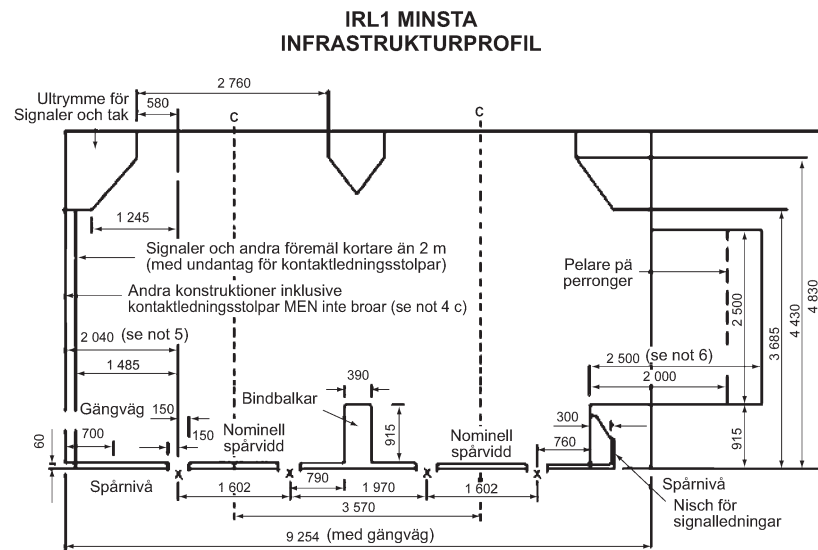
IRL1 MINSTA
INFRASTRUKTURPROFIL

2 760

Ultrymme för Signaler och tak

580

C

C

1 245

Signaler och andra föremål kortare än 2 m (med undantag för kontaktledningsstolpar)

Andra konstruktioner inklusive kontaktledningsstolpar MEN inte broar (se not 4 c)

Pelare på perronger

2 500

3 685

4 430

4 830

2 040 (se not 5)

1 485

2 500 (se not 6)

2 000

390

Bindbalkar

Gängväg

150

150

700

Nominell spårvidd

915

Nominell spårvidd

300

760

915

60

x

x

x

x

790

Spårnivå

1 602

1 970

1 602

Spårnivå

Nisch för signalledningar

3 570

9 254 (med gångväg)